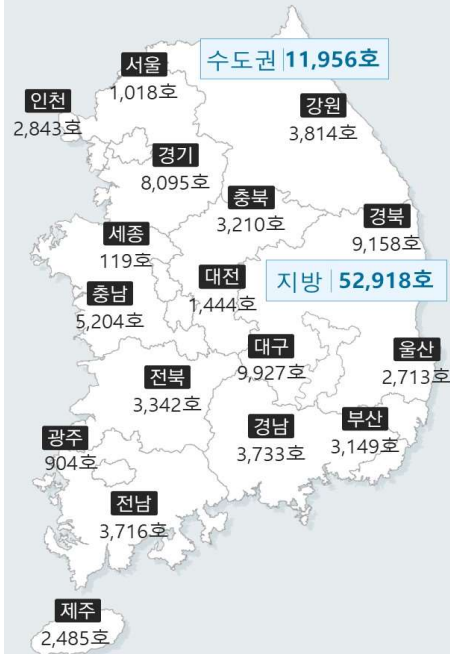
수도권 | 11,956호

서울
1,018호

인천
2,843호

강원
3,814호

경기
8,095호

충북
3,210호

경북
9,158호

세종
119호

대전
1,444호

지방 | 52,918호

충남
5,204호

대구
9,927호

울산
2,713호

전북
3,342호

부산
3,149호

경남
3,733호

광주
904호

전남
3,716호

제주
2,485호